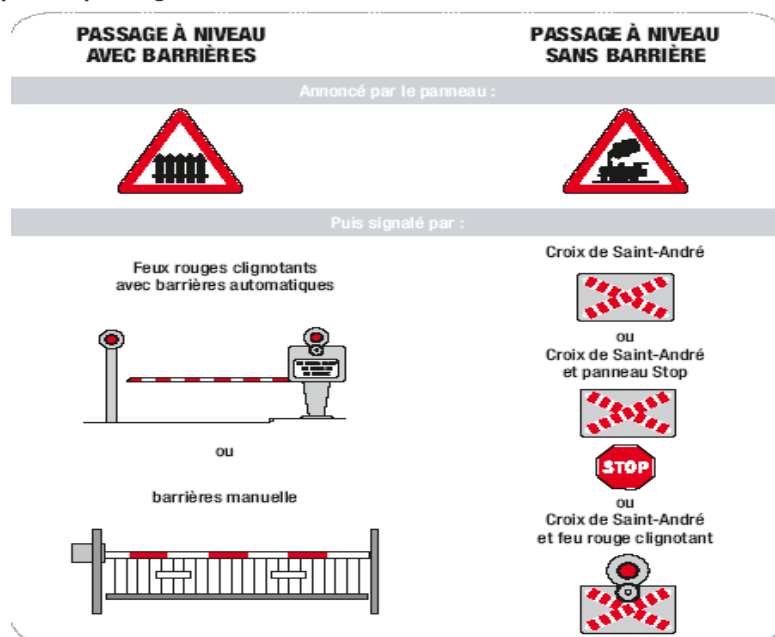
PASSAGE À NIVEAU AVEC BARRIÈRES

PASSAGE À NIVEAU SANS BARRIÈRE

Annoncé par le panneau :

Puis signalé par :

Feux rouges clignotants avec barrières automatiques

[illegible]

ou

barrières manuelle

Croix de Saint-André

ou

Croix de Saint-André et panneau Stop

STOP

ou

Croix de Saint-André et feu rouge clignotant